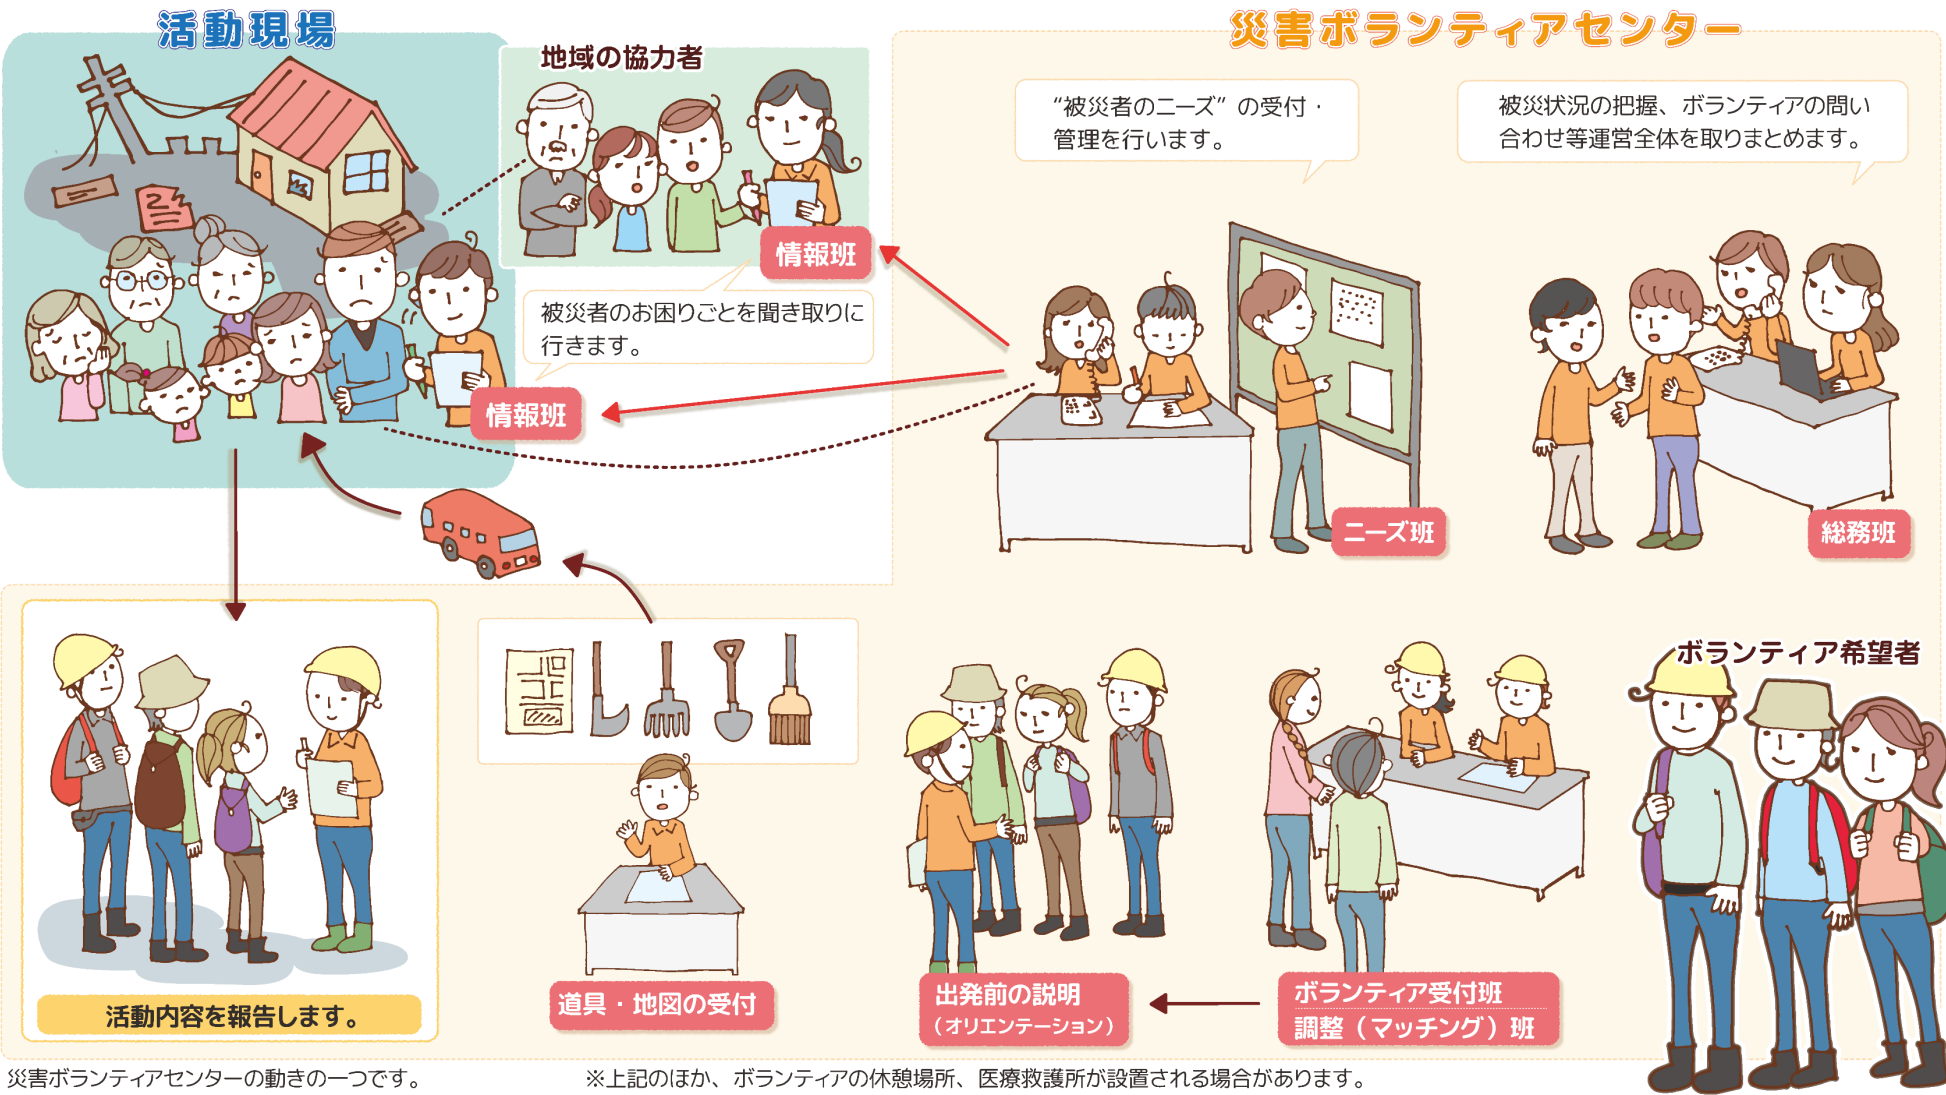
活動現場

地域の協力者

情報班

被災者のお困りごとを聞き取りに行きます。

情報班

災害ボランティアセンター

"被災者のニーズ"の受付・管理を行います。

被災状況の把握、ボランティアの問い合わせ等運営全体を取りまとめます。

ニーズ班

総務班

活動内容を報告します。

道具・地図の受付

出発前の説明（オリエンテーション）

ボランティア受付班
調整（マッチング）班

ボランティア希望者

災害ボランティアセンターの動きの一つです。

※上記のほか、ボランティアの休憩場所、医療救護所が設置される場合があります。